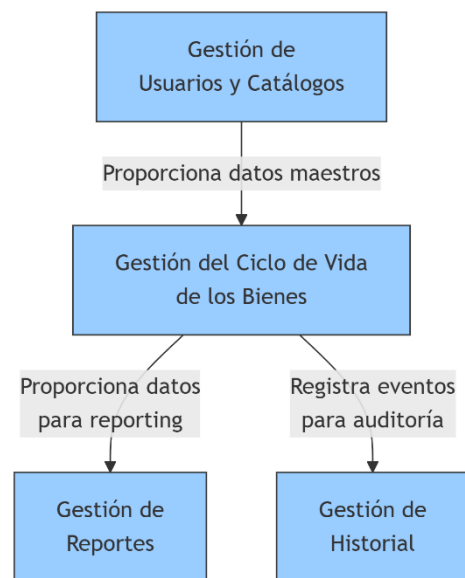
Gestión de
Usuarios y Catálogos

Proporciona datos maestros

Gestión del Ciclo de Vida
de los Bienes

Proporciona datos
para reporting

Registra eventos
para auditoría

Gestión de
Reportes

Gestión de
Historial